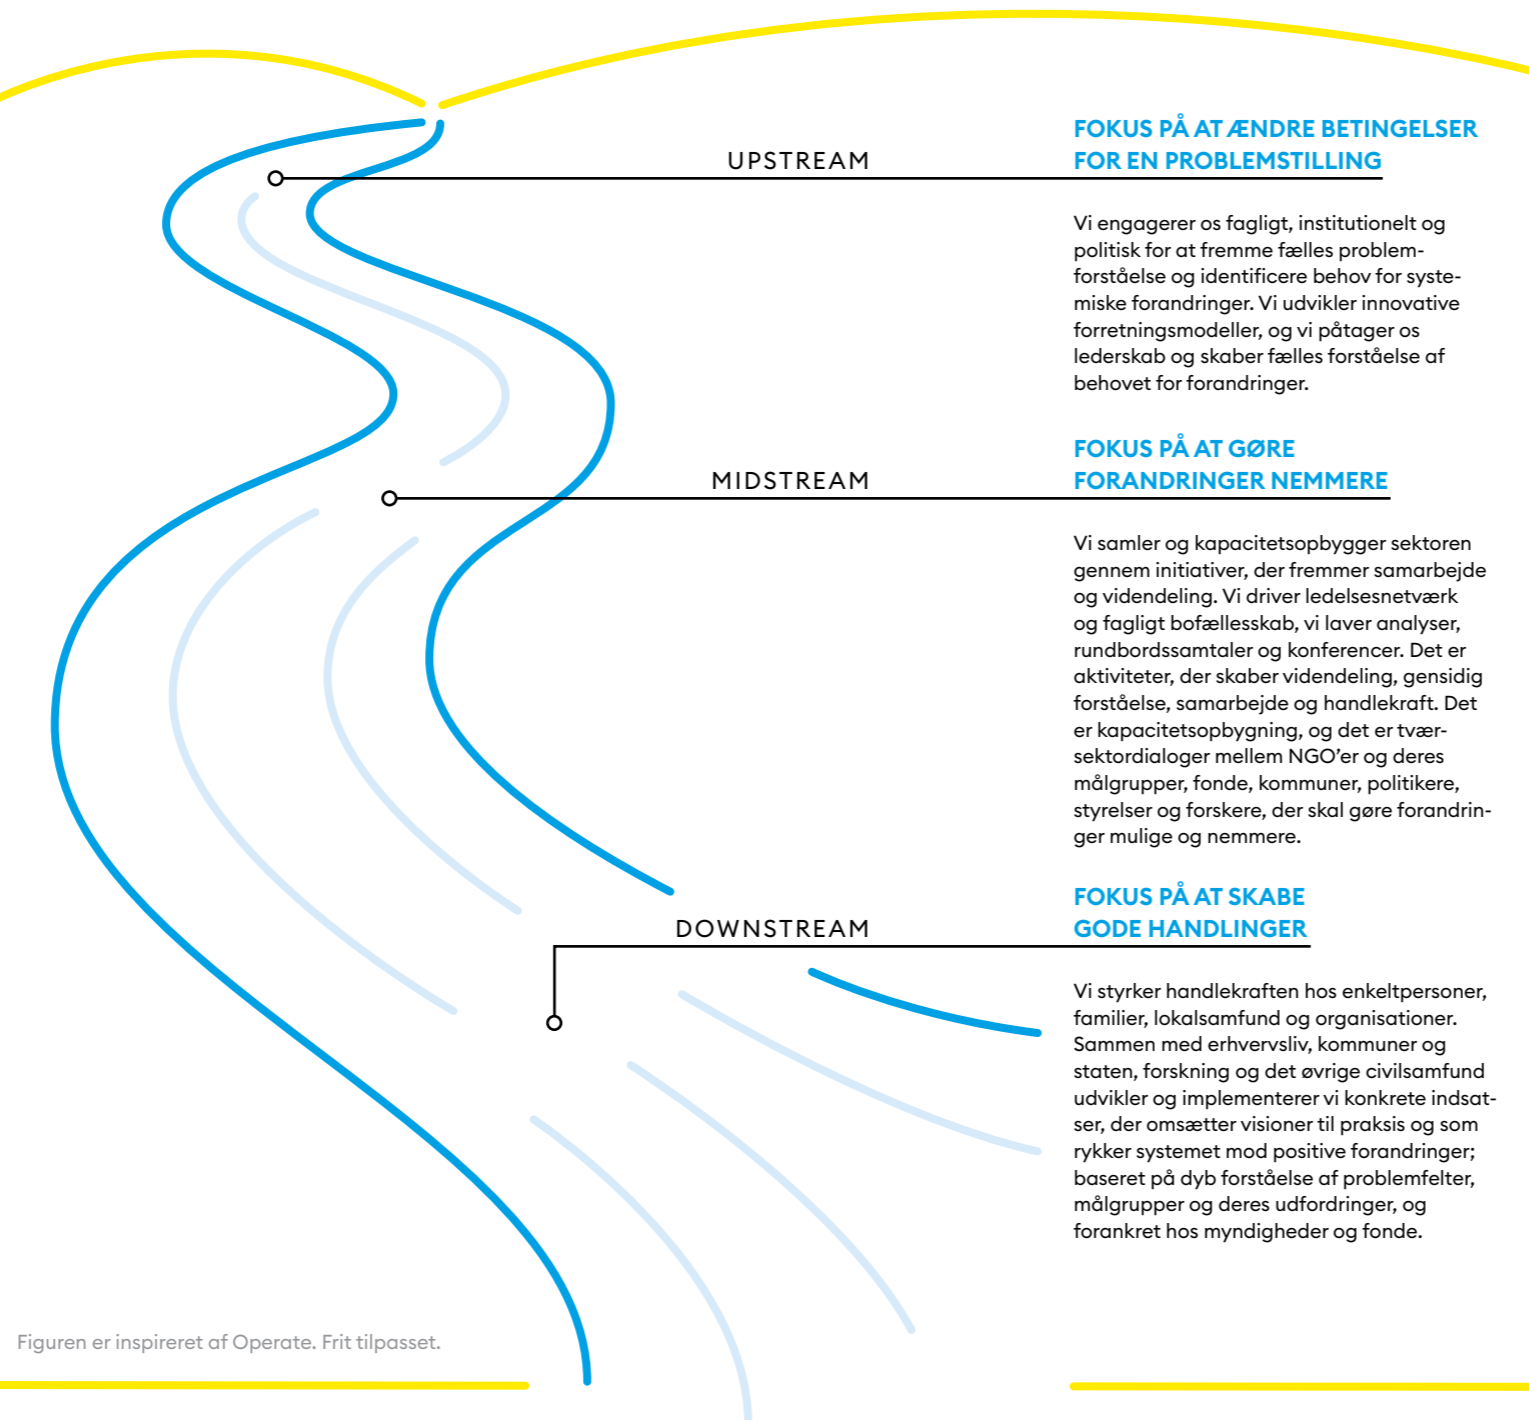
UPSTREAM

FOKUS PÅ AT ÆNDRE BETINGELSER FOR EN PROBLEMSTILLING

Vi engagerer os fagligt, institutionelt og politisk for at fremme fælles problemforståelse og identificere behov for systemiske forandringer. Vi udvikler innovative forretningsmodeller, og vi påtager os lederskab og skaber fælles forståelse af behovet for forandringer.

MIDSTREAM

FOKUS PÅ AT GØRE FORANDRINGER NEMMERE

Vi samler og kapacitetsopbygger sektoren gennem initiativer, der fremmer samarbejde og videndeling. Vi driver ledelsesnetværk og fagligt bofællesskab, vi laver analyser, rundbordssamtaler og konferencer. Det er aktiviteter, der skaber videndeling, gensidig forståelse, samarbejde og handlekraft. Det er kapacitetsopbygning, og det er tværsektordialoger mellem NGO'er og deres målgrupper, fonde, kommuner, politikere, styrelser og forskere, der skal gøre forandringer mulige og nemmere.

DOWNSTREAM

FOKUS PÅ AT SKABE GODE HANDLINGER

Vi styrker handlekraften hos enkeltpersoner, familier, lokalsamfund og organisationer. Sammen med erhvervsliv, kommuner og staten, forskning og det øvrige civilsamfund udvikler og implementerer vi konkrete indsatser, der omsætter visioner til praksis og som rykker systemet mod positive forandringer; baseret på dyb forståelse af problemfelter, målgrupper og deres udfordringer, og forankret hos myndigheder og fonde.

Figuren er inspireret af Operate. Frit tilpasset.